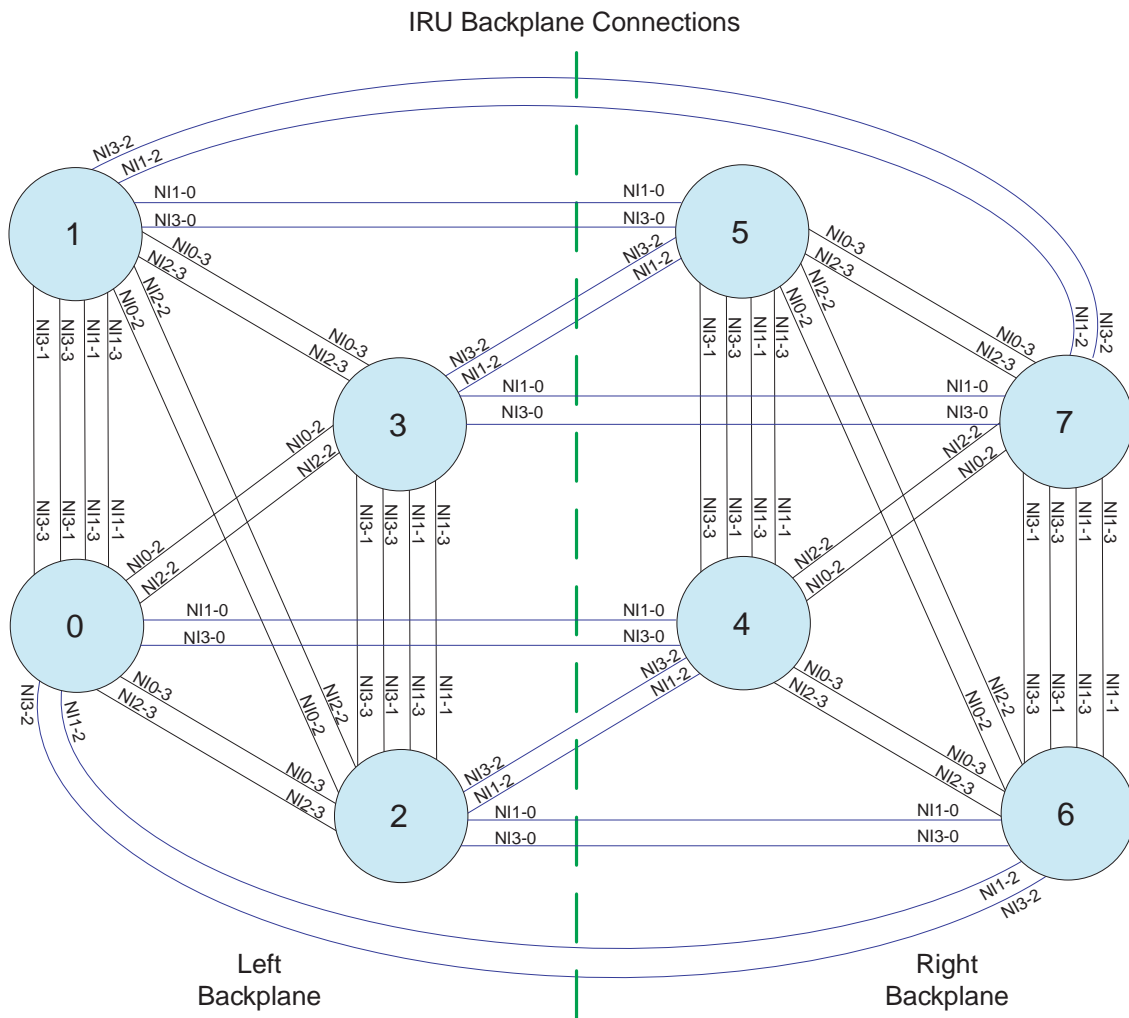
IRU Backplane Connections

NI3-2
NI1-2
NI1-0
NI3-0
NI1-0
NI3-0
1
5
NI0-3
NI2-3
NI3-2
NI1-2
NI0-3
NI2-3
NI3-1
NI3-3
NI1-1
NI1-3
NI0-2
NI2-2
NI3-1
NI3-3
NI1-1
NI1-3
NI0-2
NI2-2
NI1-2
NI3-2
NI0-3
NI2-3
NI3-2
NI1-2
NI0-3
NI2-3
NI1-0
NI3-0
NI1-0
NI3-0
3
7
NI0-2
NI2-2
NI2-2
NI0-2
NI3-3
NI3-1
NI1-3
NI1-1
NI3-1
NI3-3
NI1-1
NI1-3
NI3-3
NI3-1
NI1-3
NI1-1
NI3-1
NI3-3
NI1-1
NI1-3
NI0-2
NI2-2
NI2-2
NI0-2
0
4
NI1-0
NI3-0
NI1-0
NI3-0
NI3-2
NI1-2
NI0-3
NI2-3
NI3-2
NI1-2
NI0-3
NI2-3
NI2-2
NI0-2
NI3-3
NI3-1
NI1-3
NI1-1
NI0-2
NI2-2
NI3-3
NI3-1
NI1-3
NI1-1
NI0-3
NI2-3
NI3-2
NI1-2
NI0-3
NI2-3
2
6
NI1-0
NI3-0
NI1-0
NI3-0
NI1-2
NI3-2

Left
Backplane

Right
Backplane